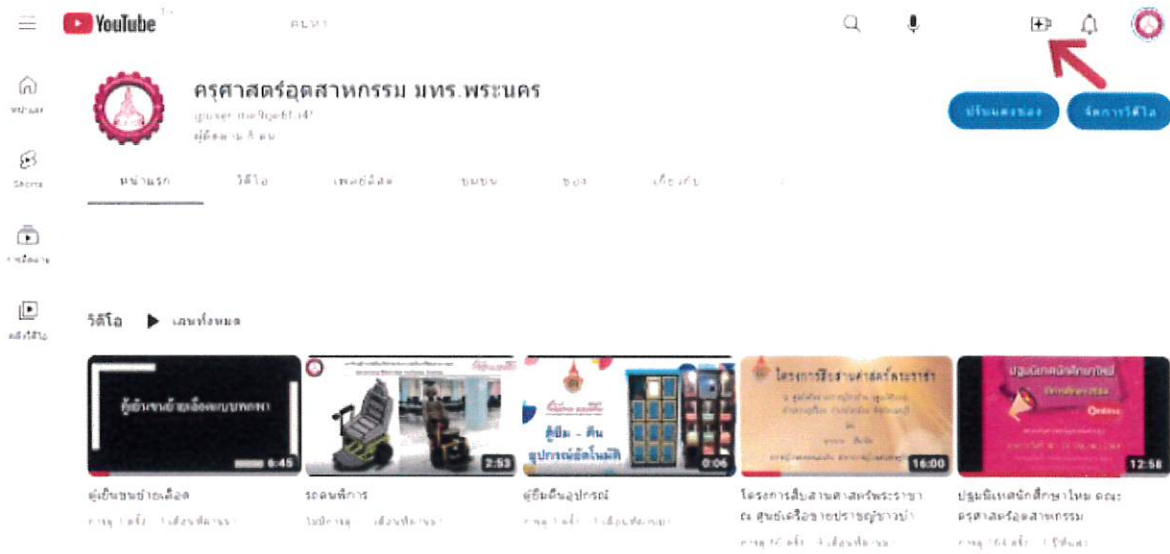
YouTube

ครุศาสตร์อุตสาหกรรม มทร.พระนคร

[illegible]

ผู้ติดตาม 8 คน

ปรับแต่งช่อง

จัดการวิดีโอ

หน้าแรก

วิดีโอ

เพลย์ลิสต์

ชุมชน

ช่อง

เกี่ยวกับ

หน้าแรก

Shorts

การติดตาม

คลังวิดีโอ

วิดีโอ

เล่นทั้งหมด

ตู้เย็นขนย้ายเลือดแบบพกพา

6:45

2:53

ตู้ยืม - คืน อุปกรณ์อัตโนมัติ

0:06

โครงการสืบสานศาสตร์พระราชา

16:00

ปฐมนิเทศนักศึกษาใหม่

12:58

ตู้เย็นขนย้ายเลือด

รถคนพิการ

ตู้ยืมคืนอุปกรณ์

โครงการสืบสานศาสตร์พระราชา ณ ศูนย์เครือข่ายปราชญ์ชาวบ้า

ปฐมนิเทศนักศึกษาใหม่ คณะครุศาสตร์อุตสาหกรรม

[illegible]